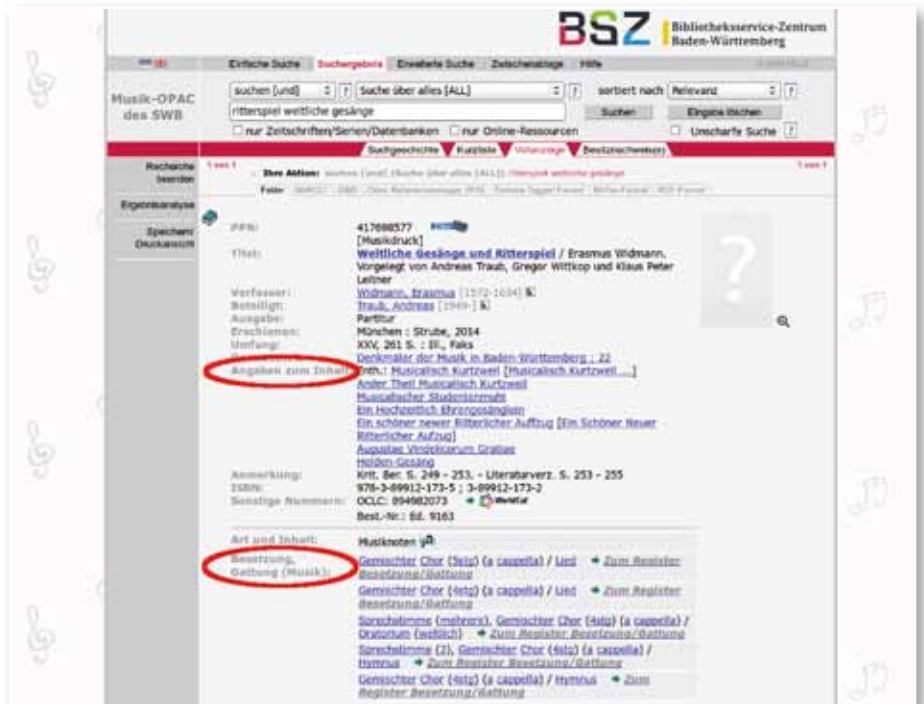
BSZ Bibliotheksservice-Zentrum Baden-Württemberg

Einfache Suche | Suchergebnis | Erweiterte Suche | Zeitschriftentage | Hilfe

Musik-OPAC des SWB

suchen [und] | Suche über alles [ALL] | sortiert nach Relevanz

ritterspiel weltliche gesänge | Suchen | Eingabe löschen

nur Zeitschriften/Serien/Datenbanken | nur Online-Ressourcen | Unscharfe Suche

Suchgeschichte | Kurzliste | Vollanzeige | Besitznachweis(e)

Recherche beenden

Ergebnisanalyse

Speichern/ Druckansicht

1 von 1

Ihre Aktion: suchen [und] (Suche über alles [ALL]) ritterspiel weltliche gesänge

1 von 1

Folder: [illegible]

PPN: 417688577

[Musikdruck]

Titel: Weltliche Gesänge und Ritterspiel / Erasmus Widmann. Vorgelegt von Andreas Traub, Gregor Wittkop und Klaus Peter Leitner

Verfasser: Widmann, Erasmus [1572-1634]

Beteiligt: Traub, Andreas [1949-]

Ausgabe: Partitur

Erschienen: München : Strube, 2014

Umfang: XXV, 261 S. : Ill., Faks

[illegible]: Denkmäler der Musik in Baden-Württemberg ; 22

Angaben zum Inhalt: Enth.: Musicalisch Kurtzweil [Musicalisch Kurtzweil ...]

Ander Theil Musicalisch Kurtzweil

Musicalischer Studentenmuht

Ein Hochzeitlich Ehrengesänglein

Ein schöner newer Ritterlicher Auffzug [Ein Schöner Neuer Ritterlicher Aufzug]

Augustae Vindelicorum Gratiae

Helden-Gesang

Anmerkung: Krit. Ber. S. 249 - 253. - Literaturverz. S. 253 - 255

ISBN: 978-3-89912-173-5 ; 3-89912-173-2

Sonstige Nummern: OCLC: 894982073

Best.-Nr.: Ed. 9163

Art und Inhalt: Musiknoten

Besetzung, Gattung (Musik): Gemischter Chor (5stg) (a cappella) / Lied → Zum Register Besetzung/Gattung

Gemischter Chor (4stg) (a cappella) / Lied → Zum Register Besetzung/Gattung

Sprechstimme (mehrere), Gemischter Chor (4stg) (a cappella) / Oratorium (weltlich) → Zum Register Besetzung/Gattung

Sprechstimme (2), Gemischter Chor (4stg) (a cappella) / Hymnus → Zum Register Besetzung/Gattung

Gemischter Chor (4stg) (a cappella) / Hymnus → Zum Register Besetzung/Gattung